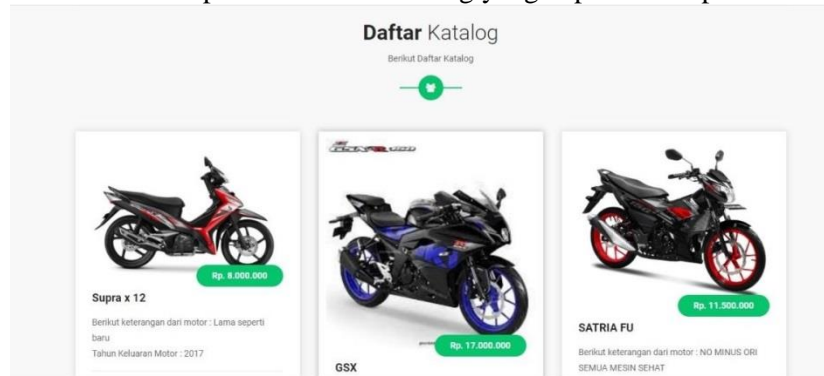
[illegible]

**Daftar** Katalog

Berikut Daftar Katalog

Rp. 8.000.000

Supra x 12

Berikut keterangan dari motor : Lama seperti baru

Tahun Keluaran Motor : 2017

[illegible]

Rp. 17.000.000

GSX

Rp. 11.500.000

SATRIA FU

Berikut keterangan dari motor : NO MINUS ORI SEMUA MESIN SEHAT